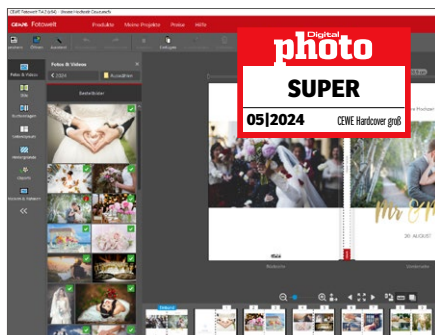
CEWE Fotowelt 7.4.3 (x64) - Unser Hochzeit-Cewefoto

CEWE Fotowelt Produkte Meine Projekte Preise Hilfe

Fotos & Videos
2024
Auswählen
Bestehender

Einfügen

Digital
photo
SUPER
05|2024
CEWE Hardcover groß

Mr & M
20. AUGUST

Rückseite
Vorderseite